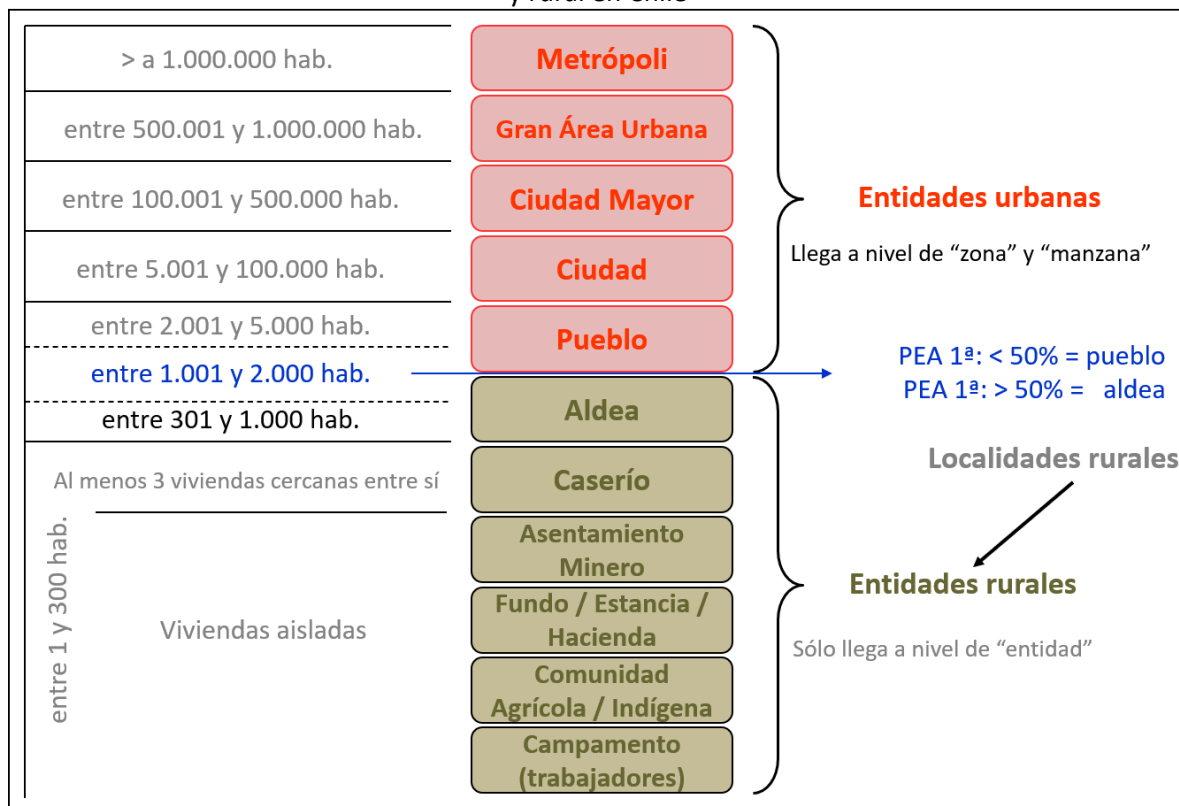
y rural en Chile

> a 1.000.000 hab.
Metrópoli

entre 500.001 y 1.000.000 hab.
Gran Área Urbana

entre 100.001 y 500.000 hab.
Ciudad Mayor

entre 5.001 y 100.000 hab.
Ciudad

entre 2.001 y 5.000 hab.
Pueblo

entre 1.001 y 2.000 hab.

entre 301 y 1.000 hab.
Aldea

Al menos 3 viviendas cercanas entre sí
Caserío

entre 1 y 300 hab.

Viviendas aisladas

Asentamiento Minero

Fundo / Estancia / Hacienda

Comunidad Agrícola / Indígena

Campamento (trabajadores)

Entidades urbanas

Llega a nivel de "zona" y "manzana"

PEA 1ª: < 50% = pueblo
PEA 1ª: > 50% = aldea

Localidades rurales

Entidades rurales

Sólo llega a nivel de "entidad"